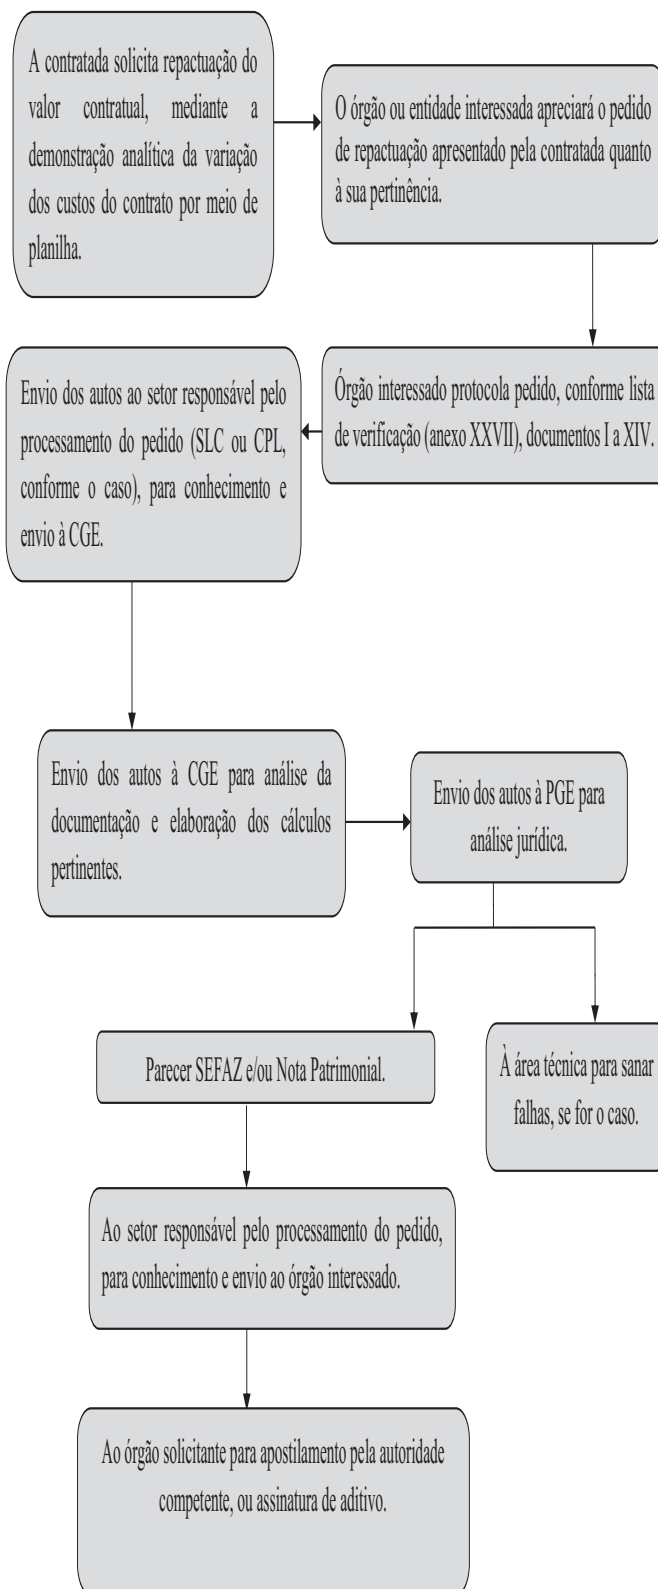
A contratada solicita repactuação do valor contratual, mediante a demonstração analítica da variação dos custos do contrato por meio de planilha.

O órgão ou entidade interessada apreciará o pedido de repactuação apresentado pela contratada quanto à sua pertinência.

Órgão interessado protocola pedido, conforme lista de verificação (anexo XXVII), documentos I a XIV.

Envio dos autos ao setor responsável pelo processamento do pedido (SLC ou CPL, conforme o caso), para conhecimento e envio à CGE.

Envio dos autos à CGE para análise da documentação e elaboração dos cálculos pertinentes.

Envio dos autos à PGE para análise jurídica.

Parecer SEFAZ e/ou Nota Patrimonial.

À área técnica para sanar falhas, se for o caso.

Ao setor responsável pelo processamento do pedido, para conhecimento e envio ao órgão interessado.

Ao órgão solicitante para apostilamento pela autoridade competente, ou assinatura de aditivo.